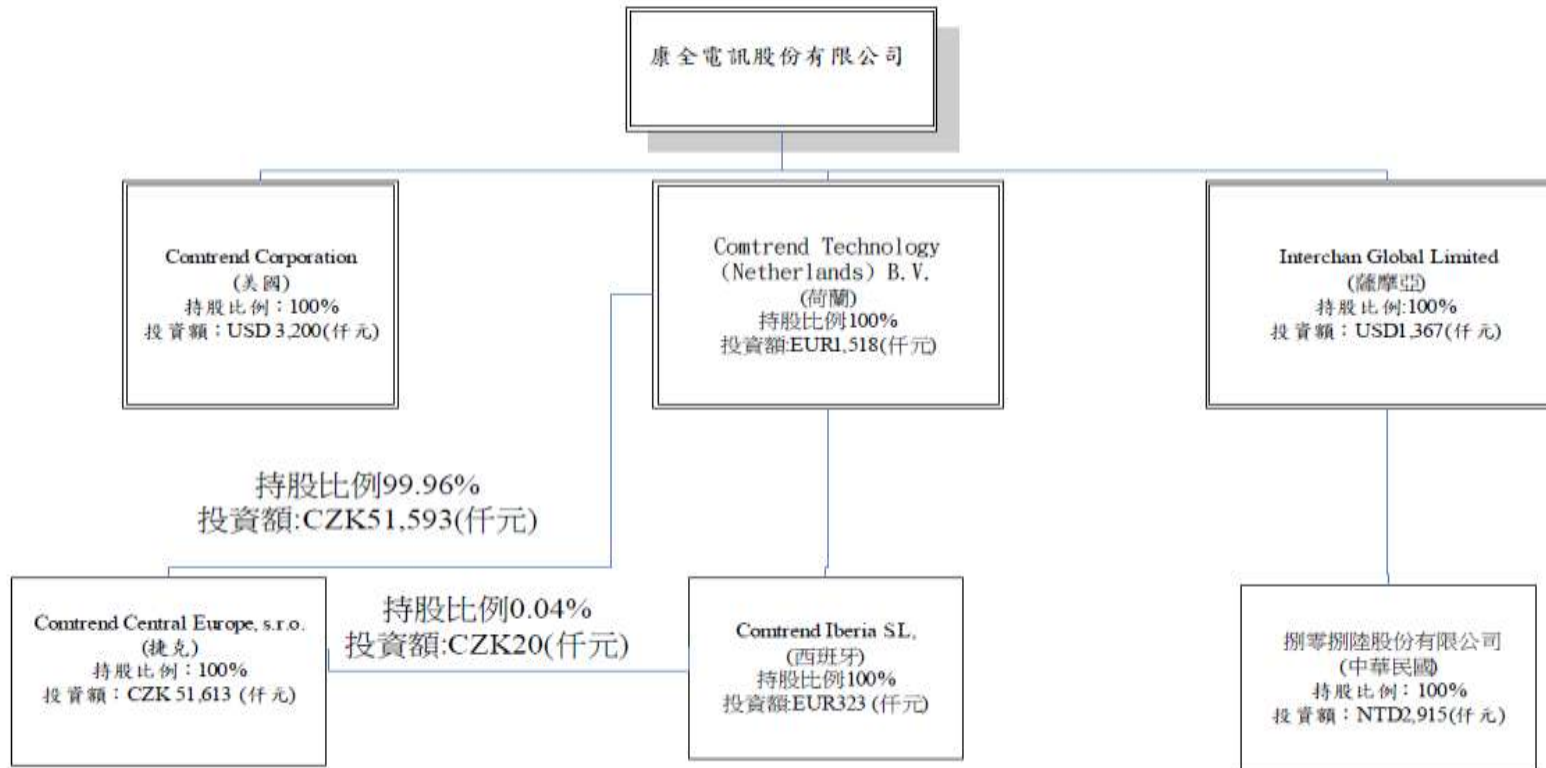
康全電訊股份有限公司

Comtrend Corporation
(美國)
持股比例：100%
投資額：USD 3,200(仟元)

Comtrend Technology (Netherlands) B.V.
(荷蘭)
持股比例100%
投資額:EUR1,518(仟元)

Interchan Global Limited
(薩摩亞)
持股比例:100%
投資額：USD1,367(仟元)

持股比例99.96%
投資額:CZK51,593(仟元)

Comtrend Central Europe, s.r.o.
(捷克)
持股比例：100%
投資額：CZK 51,613 (仟元)

持股比例0.04%
投資額:CZK20(仟元)

Comtrend Iberia SL,
(西班牙)
持股比例100%
投資額:EUR323 (仟元)

捌零捌陸股份有限公司
(中華民國)
持股比例：100%
投資額：NTD2,915(仟元)